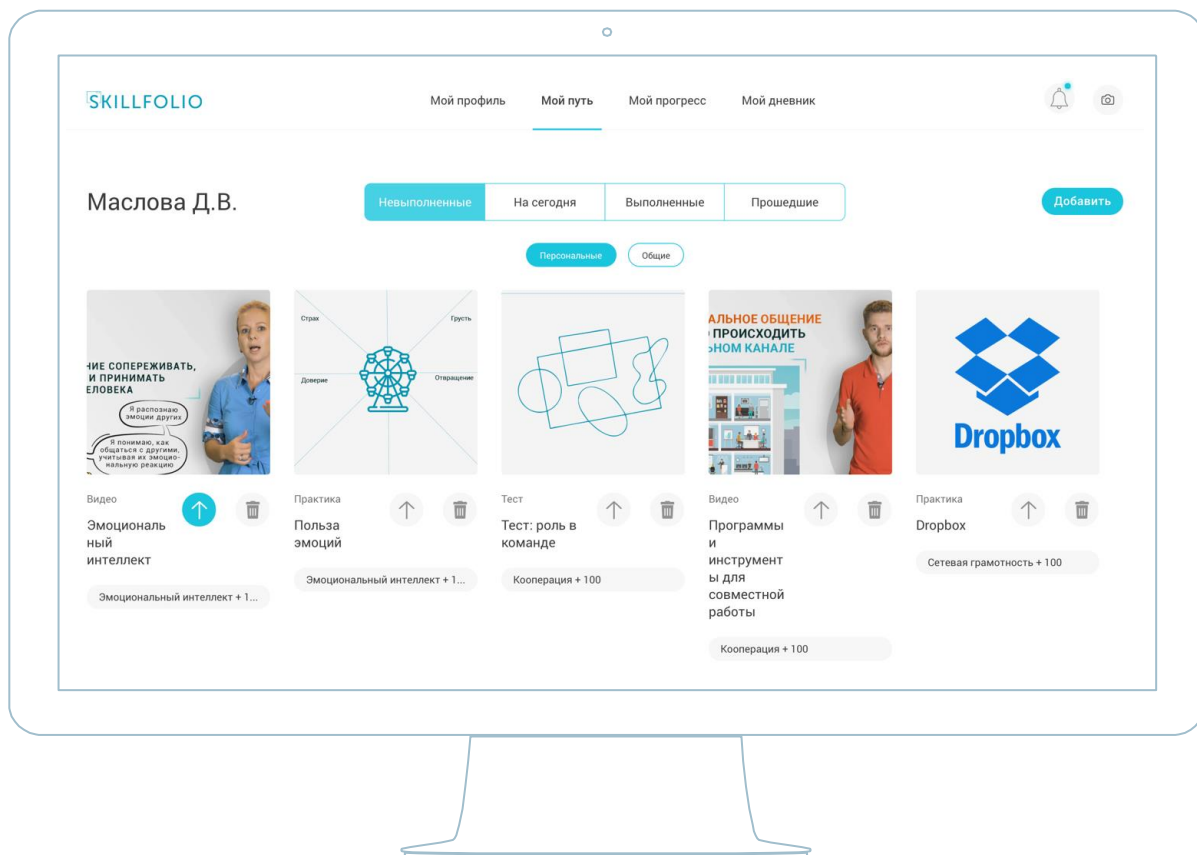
SKILLFOLIO

Мой профиль Мой путь Мой прогресс Мой дневник

Маслова Д.В.

Невыполненные На сегодня Выполненные Прошедшие

Добавить

Персональные Общие

НИЕ СОПЕРЕЖИВАТЬ, И ПРИНИМАТЬ ЕЛОВЕКА

Я распознаю эмоции других

Я понимаю, как общаться с другими, учитывая их эмоциональную реакцию

Видео

Эмоциональный интеллект

Эмоциональный интеллект + 1...

Страх Грусть Доверие Отвращение

Практика

Польза эмоций

Эмоциональный интеллект + 1...

Тест

Тест: роль в команде

Кооперация + 100

АЛЬНОЕ ОБЩЕНИЕ ПРОИСХОДИТЬ НОМ КАНАЛЕ

Видео

Программы и инструменты для совместной работы

Кооперация + 100

Dropbox

Практика

Dropbox

Сетевая грамотность + 100